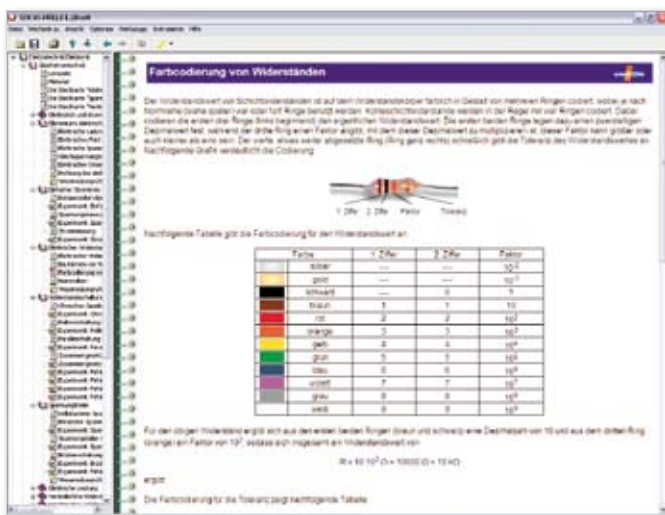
Farbcodierung von Widerständen

Der Widerstandswert von Schichtwiderständen ist auf dem Widerstandskörper farblich in Gestalt von mehreren Ringen codiert, wobei je nach Norm/Reihe (bzw. Toleranz) vier oder fünf Ringe benutzt werden. Kohleschichtwiderstände werden in der Regel mit vier Ringen codiert. Dabei codieren die ersten drei Ringe (links beginnend) den eigentlichen Widerstandswert. Die ersten beiden Ringe legen dabei einen zweistelligen Dezimalwert fest, während der dritte Ring einen Faktor angibt, mit dem dieser Dezimalwert zu multiplizieren ist. Dieser Faktor kann größer oder auch kleiner als eins sein. Der vierte, etwas weiter abgesetzte Ring (Ring ganz rechts) schließlich gibt die Toleranz des Widerstandswertes an. Nachfolgende Grafik verdeutlicht die Codierung.

1. Ziffer 2. Ziffer Faktor Toleranz

Nachfolgende Tabelle gibt die Farbcodierung für den Widerstandswert an:

| Farbe | 1. Ziffer | 2. Ziffer | Faktor |
|---|---|---|---|
| silber | --- | --- | $10^{-2}$ |
| gold | --- | --- | $10^{-1}$ |
| schwarz | --- | 0 | 1 |
| braun | 1 | 1 | 10 |
| rot | 2 | 2 | $10^2$ |
| orange | 3 | 3 | $10^3$ |
| gelb | 4 | 4 | $10^4$ |
| grün | 5 | 5 | $10^5$ |
| blau | 6 | 6 | $10^6$ |
| violett | 7 | 7 | $10^7$ |
| grau | 8 | 8 | $10^8$ |
| weiß | 9 | 9 | $10^9$ |

Für den obigen Widerstand ergibt sich aus den ersten beiden Ringen (braun und schwarz) eine Dezimalzahl von 10 und aus dem dritten Ring (orange) ein Faktor von $10^3$, sodass sich insgesamt ein Widerstandswert von

$R = 10 \cdot 10^3 \Omega = 10000 \Omega = 10 k\Omega$

ergibt.

Die Farbcodierung für die Toleranz zeigt nachfolgende Tabelle: